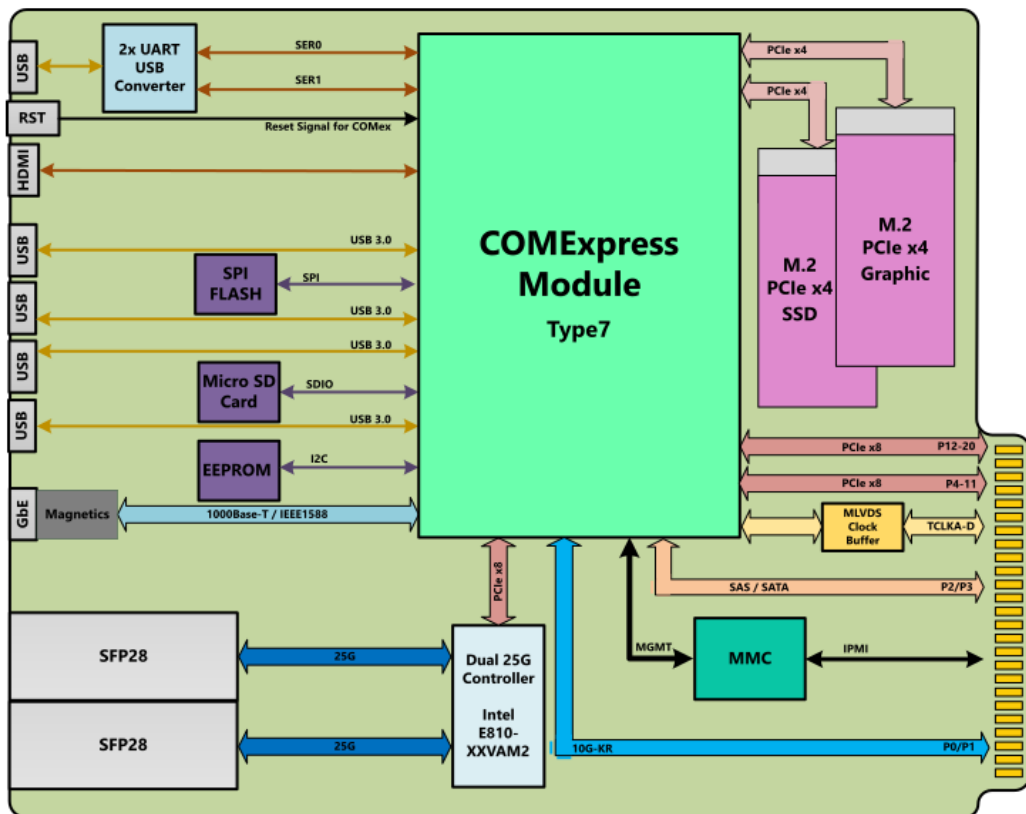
USB

2x UART USB Converter

SER0

SER1

RST

Reset Signal for COMex

HDMI

USB

USB 3.0

SPI FLASH

SPI

USB

USB 3.0

USB

USB 3.0

Micro SD Card

SDIO

USB

USB 3.0

EEPROM

I2C

GbE

Magnetics

1000Base-T / IEEE1588

COMExpress Module

Type7

PCIe x4

PCIe x4

M.2 PCIe x4 SSD

M.2 PCIe x4 Graphic

PCIe x8

P12-20

PCIe x8

P4-11

MLVDS Clock Buffer

TCLKA-D

SAS / SATA

P2/P3

PCIe x8

SFP28

25G

Dual 25G Controller

Intel E810-XXVAM2

SFP28

25G

MGMT

MMC

IPMI

10G-KR

P0/P1